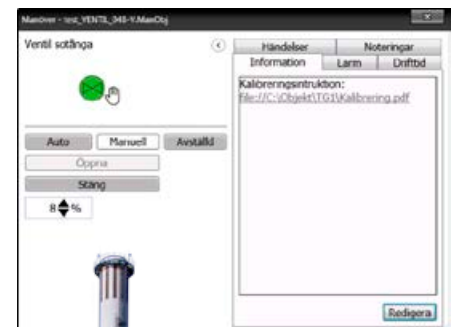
Manöver - test_VENTIL_048-Y.ManObj

Ventil sotånga

Auto
Manuell
Avställd
Öppna
Stäng
8 %

Händelser
Noteringar
Information
Larm
Drifttid

Kalibreringsintruktion:
file://C:\Objekt\TG1\Kalibrering.pdf

Redigera